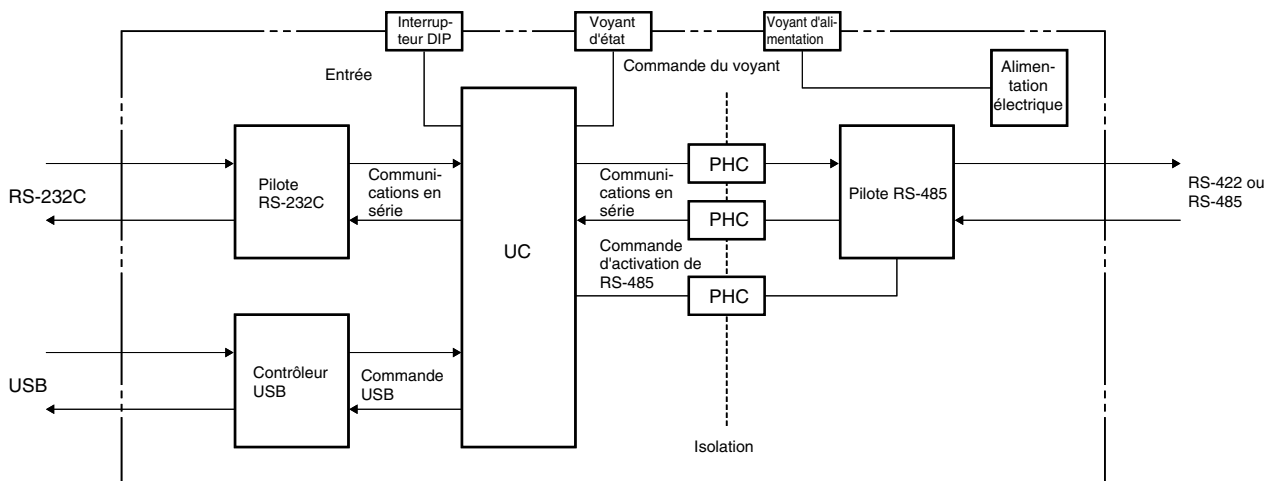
Interrupteur DIP

Voyant d'état

Voyant d'alimentation

Entrée

Commande du voyant

Alimentation électrique

RS-232C

Pilote RS-232C

Communications en série

UC

Communications en série

PHC

PHC

Pilote RS-485

RS-422 ou RS-485

Commande d'activation de RS-485

PHC

USB

Contrôleur USB

Commande USB

Isolation